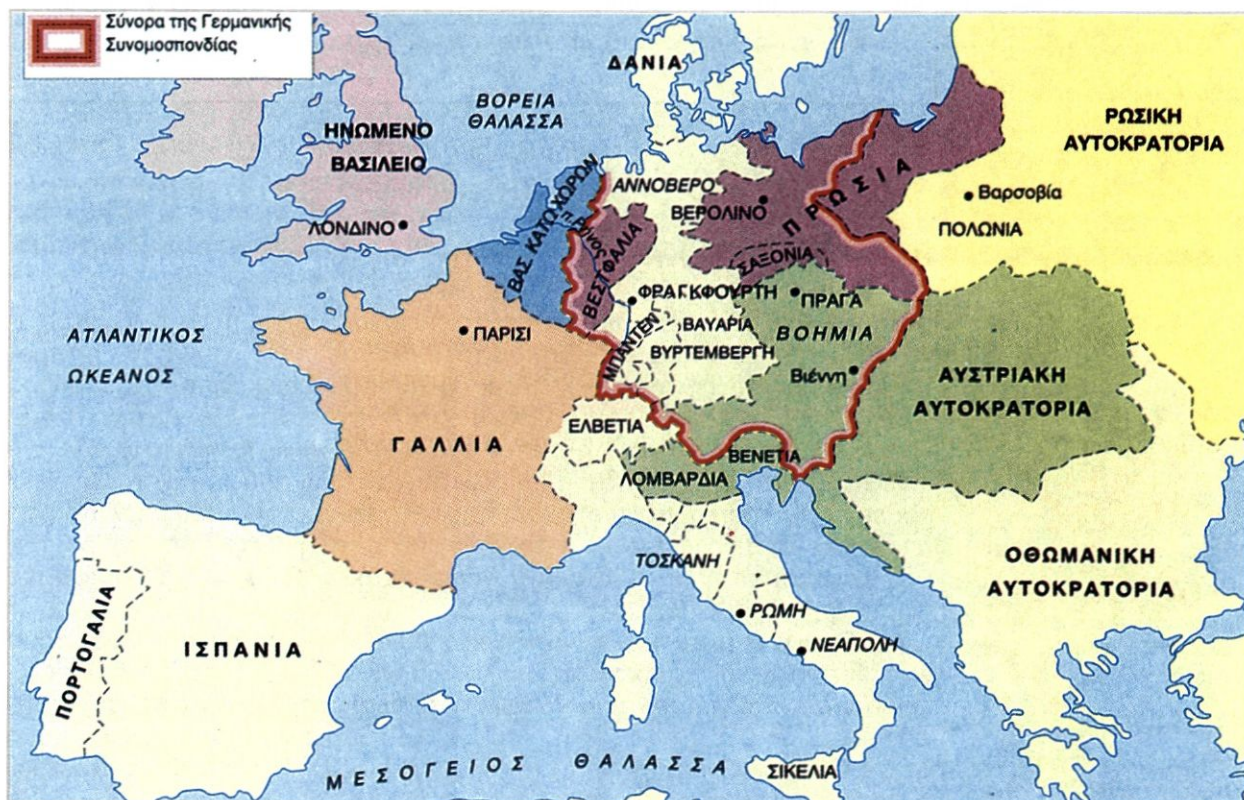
Σύνορα της Γερμανικής Συνομοσπονδίας

ΔΑΝΙΑ

ΒΟΡΕΙΑ ΘΑΛΑΣΣΑ

ΗΝΩΜΕΝΟ ΒΑΣΙΛΕΙΟ

ΛΟΝΔΙΝΟ

ΒΑΣ ΚΑΤΩ ΧΩΡΩΝ

ΑΝΝΟΒΕΡΟ

ΒΕΡΟΛΙΝΟ

ΠΡΩΣΙΑ

ΡΩΣΙΚΗ ΑΥΤΟΚΡΑΤΟΡΙΑ

Βαρσοβία

ΠΟΛΩΝΙΑ

Ρήνος

ΒΕΣΤΦΑΛΙΑ

ΣΑΞΟΝΙΑ

ΦΡΑΓΚΦΟΥΡΤΗ

ΠΡΑΓΑ

ΑΤΛΑΝΤΙΚΟΣ ΩΚΕΑΝΟΣ

ΠΑΡΙΣΙ

ΜΠΑΝΤΕΝ

ΒΑΥΑΡΙΑ

ΒΥΡΤΕΜΒΕΡΓΗ

ΒΟΗΜΙΑ

Βιέννη

ΑΥΣΤΡΙΑΚΗ ΑΥΤΟΚΡΑΤΟΡΙΑ

ΓΑΛΛΙΑ

ΕΛΒΕΤΙΑ

ΒΕΝΕΤΙΑ

ΛΟΜΒΑΡΔΙΑ

ΤΟΣΚΑΝΗ

ΟΘΩΜΑΝΙΚΗ ΑΥΤΟΚΡΑΤΟΡΙΑ

ΡΩΜΗ

ΝΕΑΠΟΛΗ

ΠΟΡΤΟΓΑΛΙΑ

ΙΣΠΑΝΙΑ

ΜΕΣΟΓΕΙΟΣ ΘΑΛΑΣΣΑ

ΣΙΚΕΛΙΑ